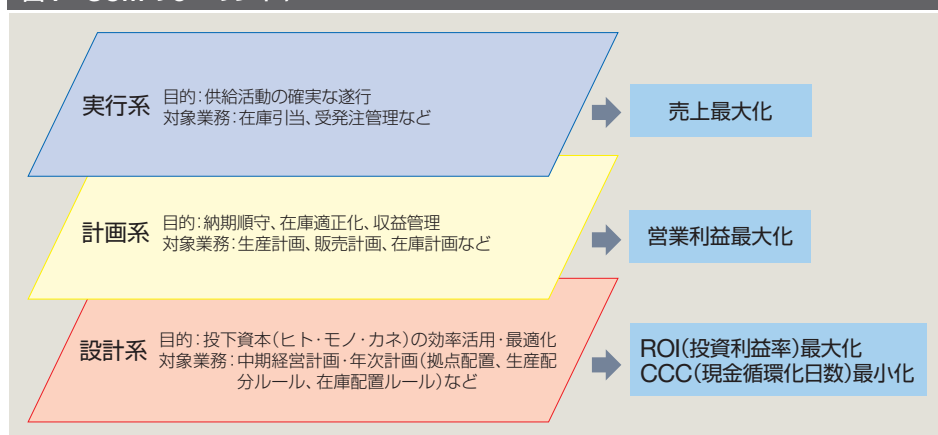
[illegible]

実行系
目的:供給活動の確実な遂行
対象業務:在庫引当、受発注管理など

売上最大化

計画系
目的:納期順守、在庫適正化、収益管理
対象業務:生産計画、販売計画、在庫計画など

営業利益最大化

設計系
目的:投下資本(ヒト·モノ·カネ)の効率活用·最適化
対象業務:中期経営計画·年次計画(拠点配置、生産配分ルール、在庫配置ルール)など

ROI(投資利益率)最大化
CCC(現金循環化日数)最小化